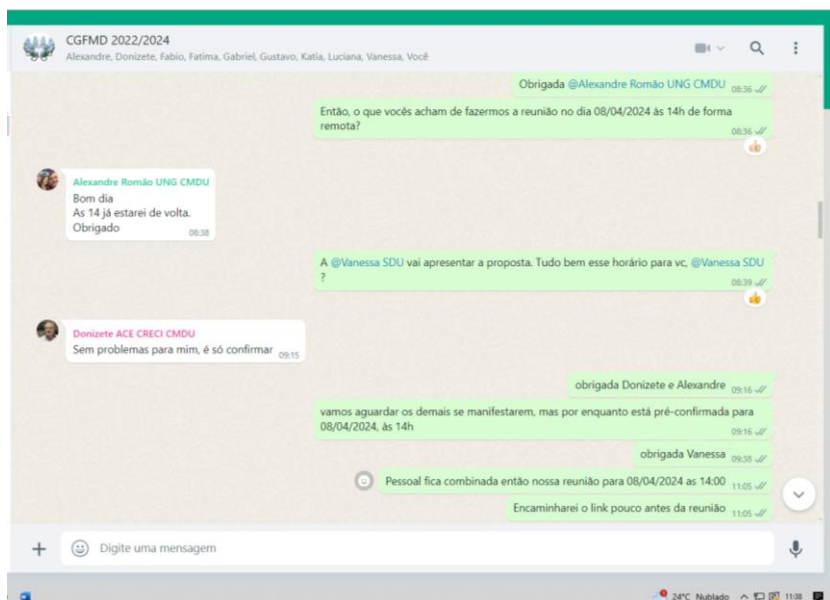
CGFMD 2022/2024
Alexandre, Donizete, Fabio, Fatima, Gabriel, Gustavo, Katia, Luciana, Vanessa, Você

Obrigada @Alexandre Romão UNG CMDU 08:36

Então, o que vocês acham de fazermos a reunião no dia 08/04/2024 às 14h de forma remota? 08:36

Alexandre Romão UNG CMDU
Bom dia
As 14 já estarei de volta.
Obrigado 08:38

A @Vanessa SDU vai apresentar a proposta. Tudo bem esse horário para vc, @Vanessa SDU ? 08:39

Donizete ACE CRECI CMDU
Sem problemas para mim, é só confirmar 09:15

obrigada Donizete e Alexandre 09:16

vamos aguardar os demais se manifestarem, mas por enquanto está pré-confirmada para 08/04/2024, às 14h 09:16

obrigada Vanessa 09:38

Pessoal fica combinada então nossa reunião para 08/04/2024 as 14:00 11:05

Encaminharei o link pouco antes da reunião 11:05

Digite uma mensagem

24°C Nublado 11:38